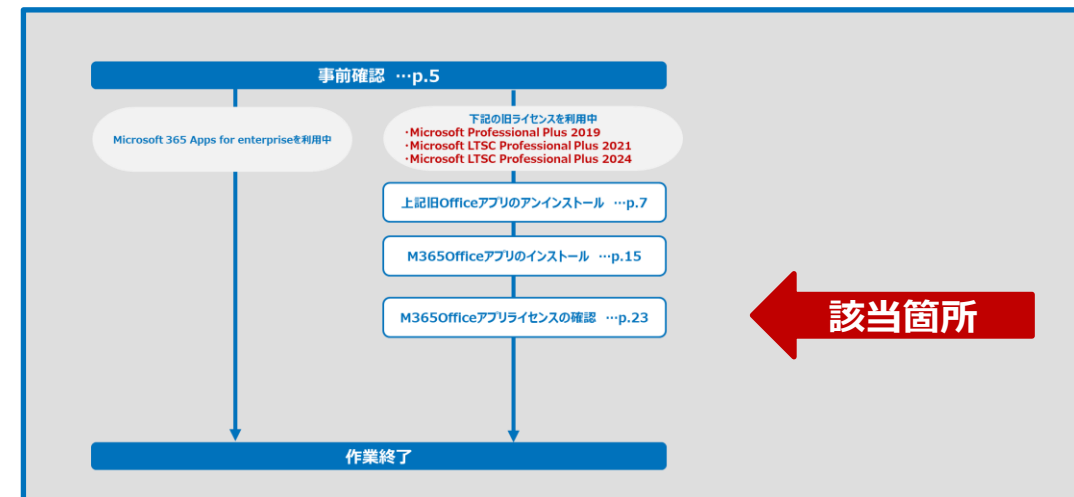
事前確認 …p.5

Microsoft 365 Apps for enterpriseを利用中

下記の旧ライセンスを利用中
・Microsoft Professional Plus 2019
・Microsoft LTSC Professional Plus 2021
・Microsoft LTSC Professional Plus 2024

上記旧Officeアプリのアンインストール …p.7

M365Officeアプリのインストール …p.15

M365Officeアプリライセンスの確認 …p.23

該当箇所

作業終了